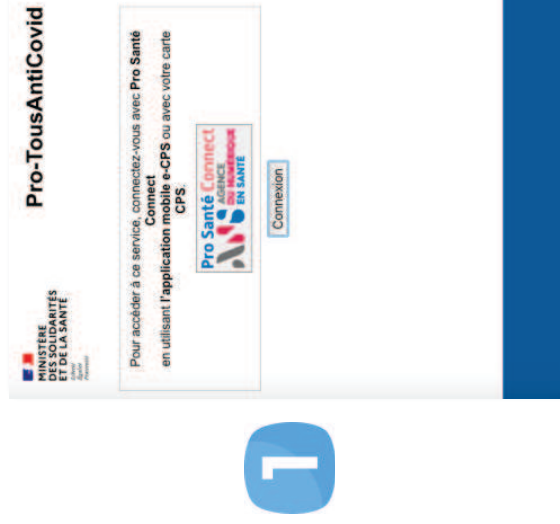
MINISTÈRE
DES SOLIDARITÉS
ET DE LA SANTÉ
Liberté
Égalité
Fraternité

Pro-TousAntiCovid

Pour accéder à ce service, connectez-vous avec **Pro Santé Connect** en utilisant **l'application mobile e-CPS** ou avec votre carte **CPS**.

Pro Santé Connect
AGENCE DU NUMÉRIQUE EN SANTÉ

Connexion

1